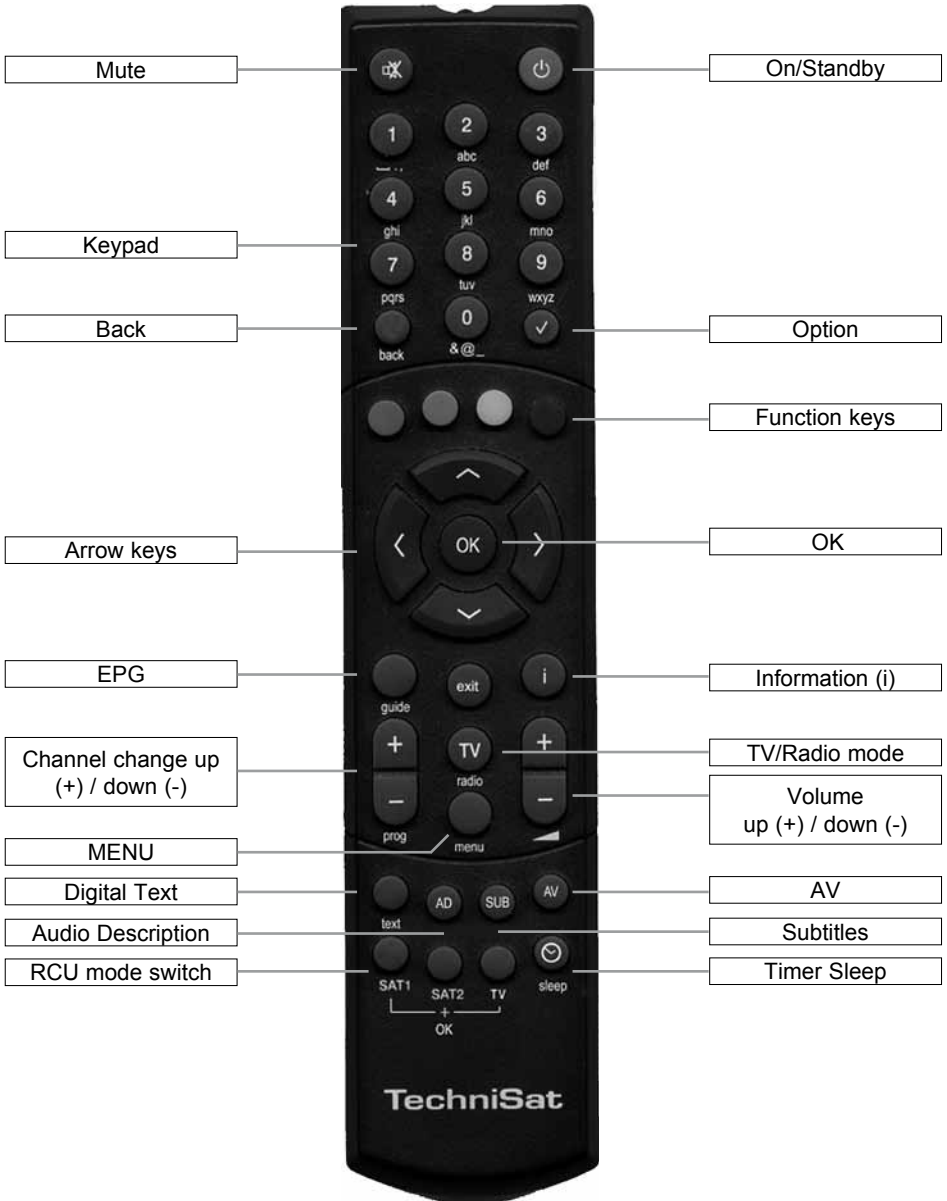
Mute

On/Standby

1

2
abc

3
def

4
ghi

5
jkl

6
mno

Keypad

7
pqrs

8
tuv

9
wxyz

Back

back

0
&@_

Option

Function keys

Arrow keys

OK

OK

EPG

guide

exit

i

Information (i)

Channel change up (+) / down (-)

+

–

prog

TV

radio

menu

TV/Radio mode

+

–

Volume up (+) / down (-)

MENU

Digital Text

text

AD

SUB

AV

AV

Audio Description

Subtitles

RCU mode switch

SAT1

SAT2

TV

+
OK

sleep

Timer Sleep

TechniSat